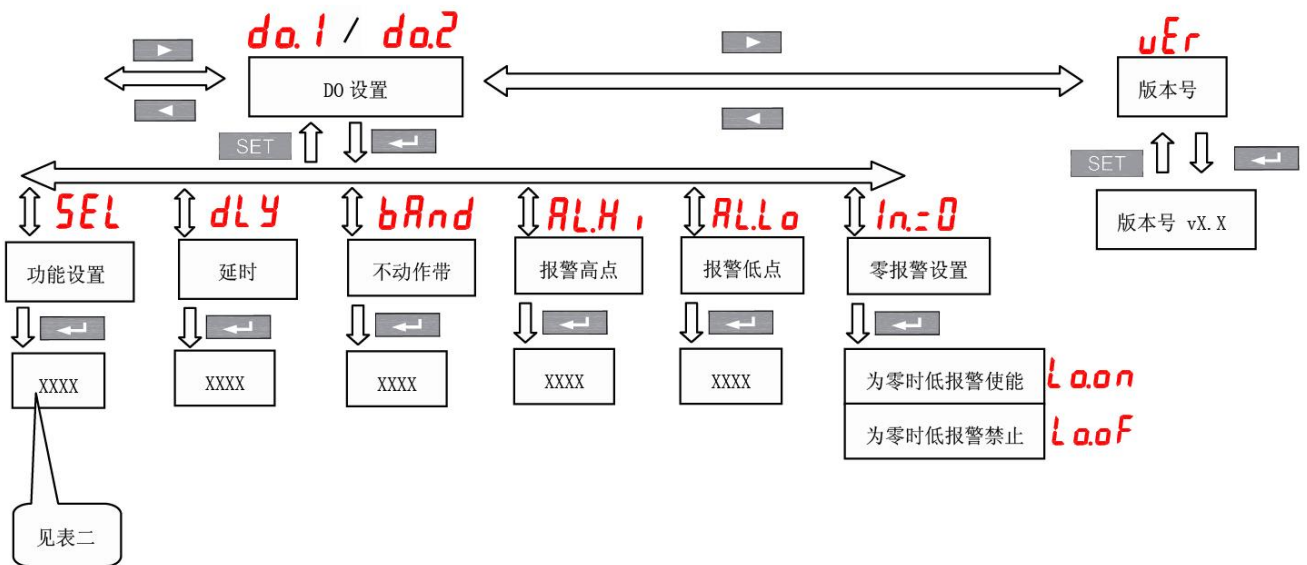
do.1 / do.2

DO 设置

SET

uEr

版本号

SET

版本号 vX.X

SEL

功能设置

XXXX

见表二

dLY

延时

XXXX

bAnd

不动作带

XXXX

AL.Hi

报警高点

XXXX

AL.Lo

报警低点

XXXX

In.=0

零报警设置

为零时低报警使能 Lo.on

为零时低报警禁止 Lo.oF